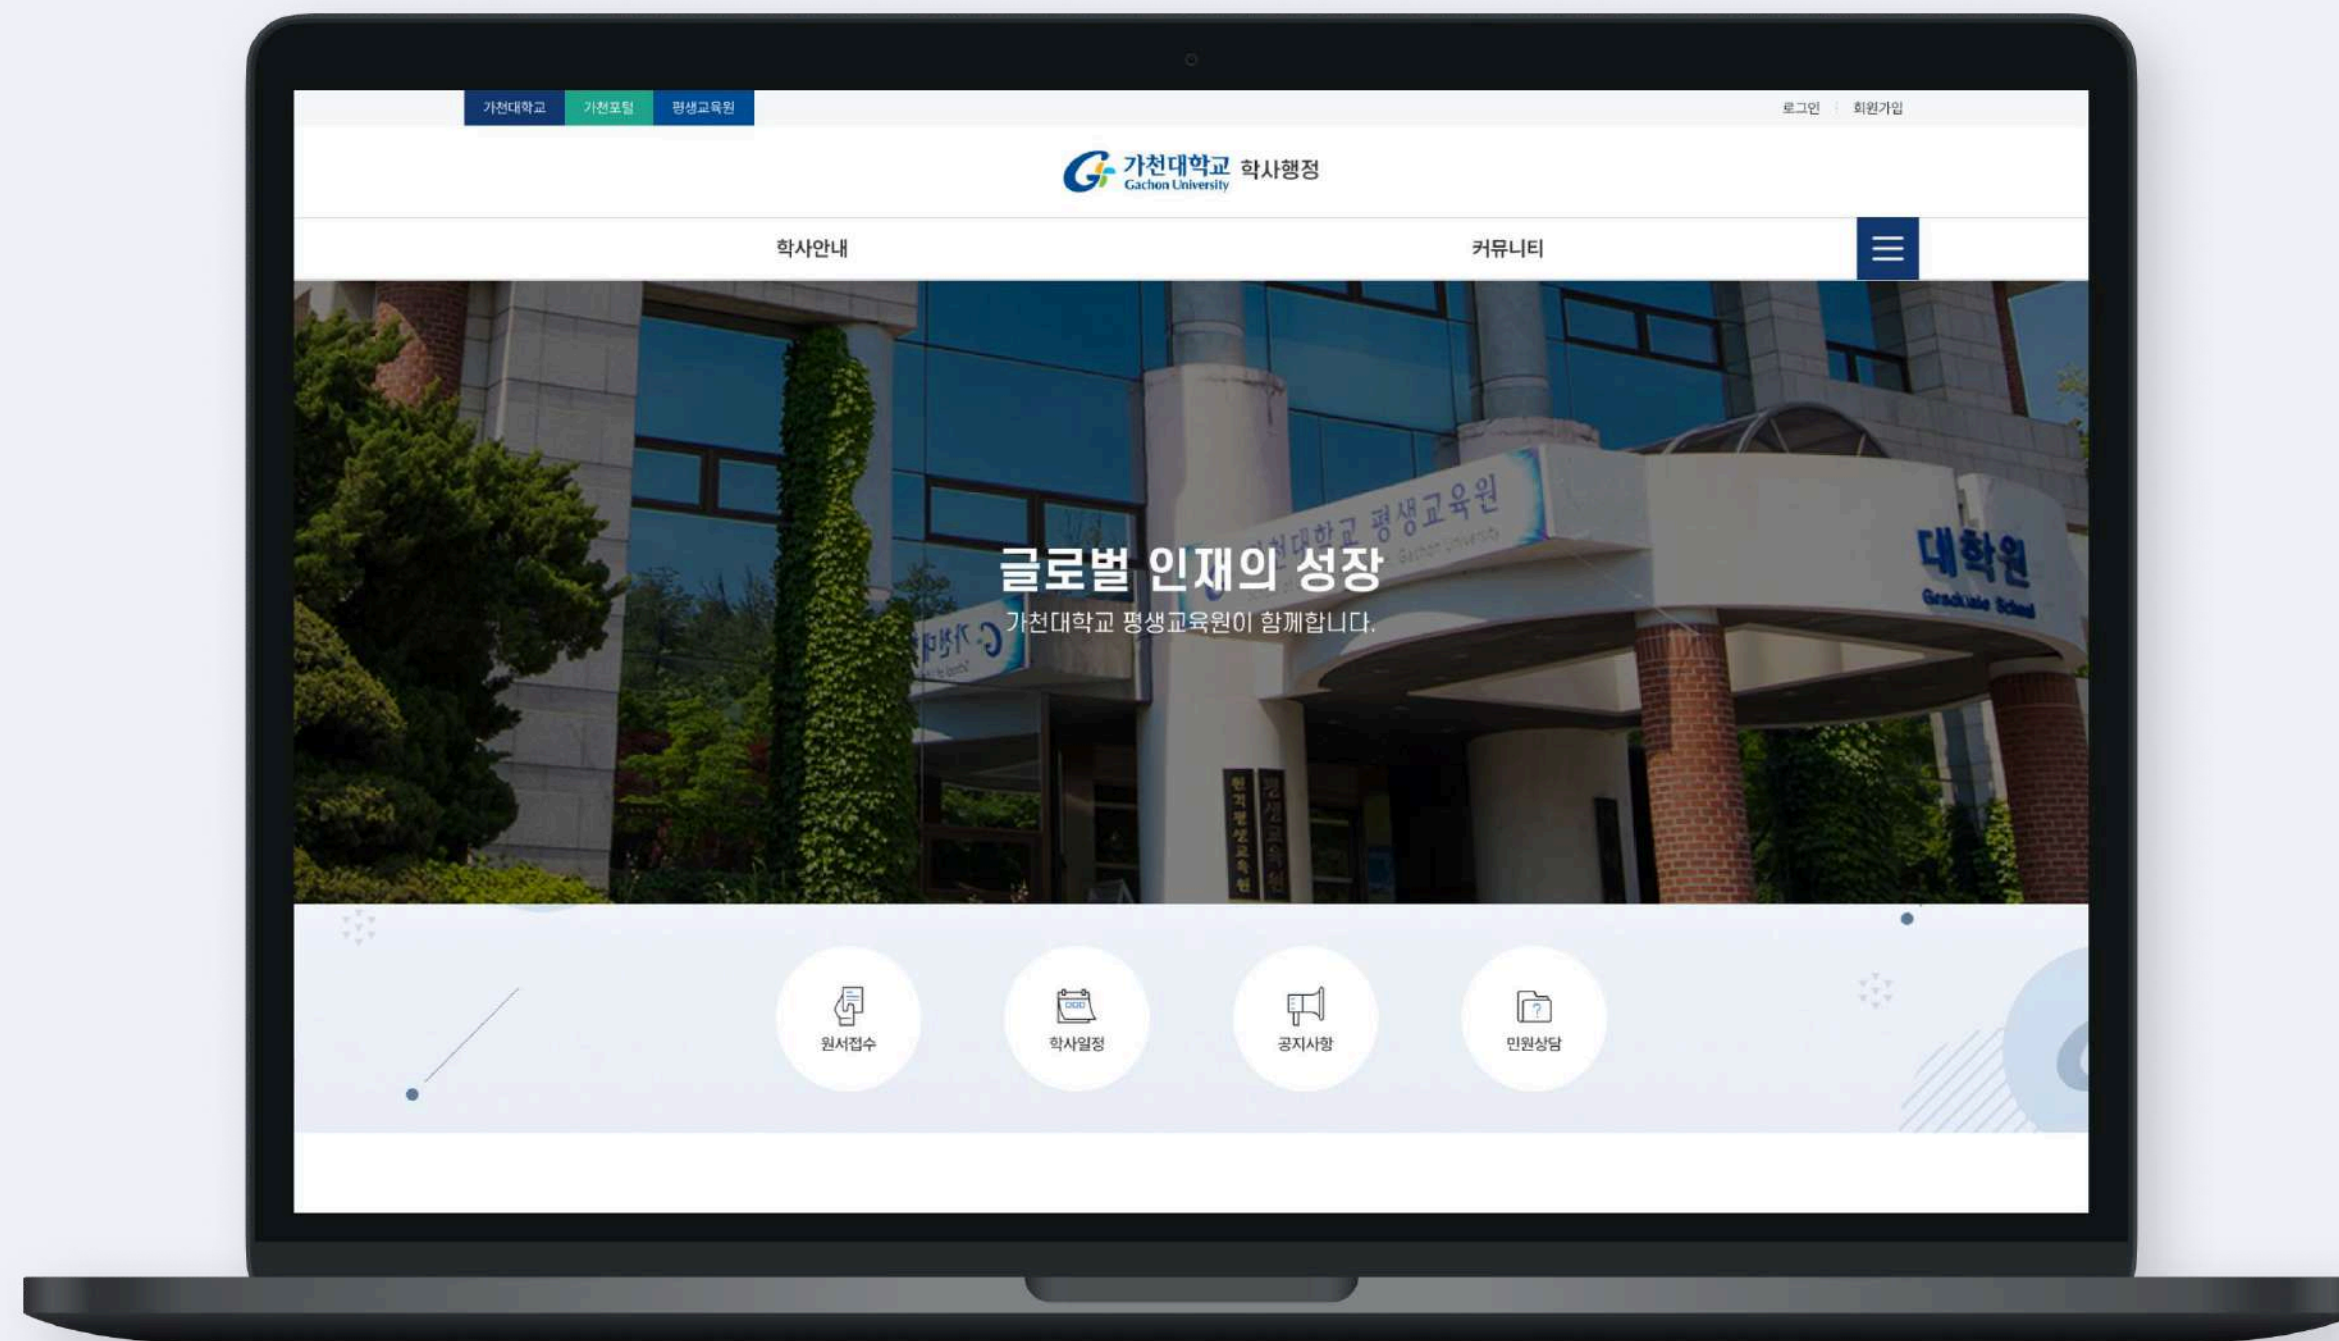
가천대학교 가천포털 평생교육원

로그인 회원가입

가천대학교 Gachon University 학사행정

학사안내 커뮤니티

가천대학교 평생교육원

대학원 Graduate School

글로벌 인재의 성장

가천대학교 평생교육원이 함께합니다.

원서접수

학사일정

공지사항

민원상담